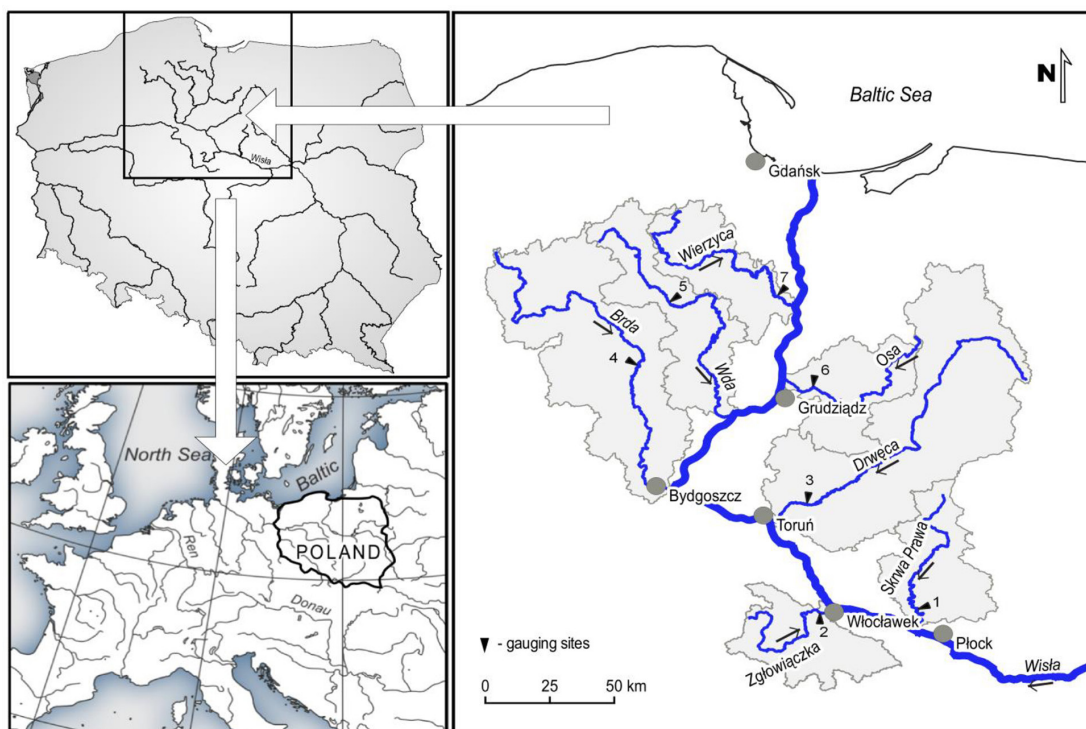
Wisła
2

North Sea
Baltic
POLAND
Ren
Donau

N
Baltic Sea
Gdańsk
Wierzyca
7
5
Brda
4
Wda
Osa
6
Grudziądz
Drwęca
3
Bydgoszcz
Toruń
Skrwa Prawa
1
2
Włocławek
Płock
Zgłowiączka
Wisła
▼ - gauging sites
0 25 50 km